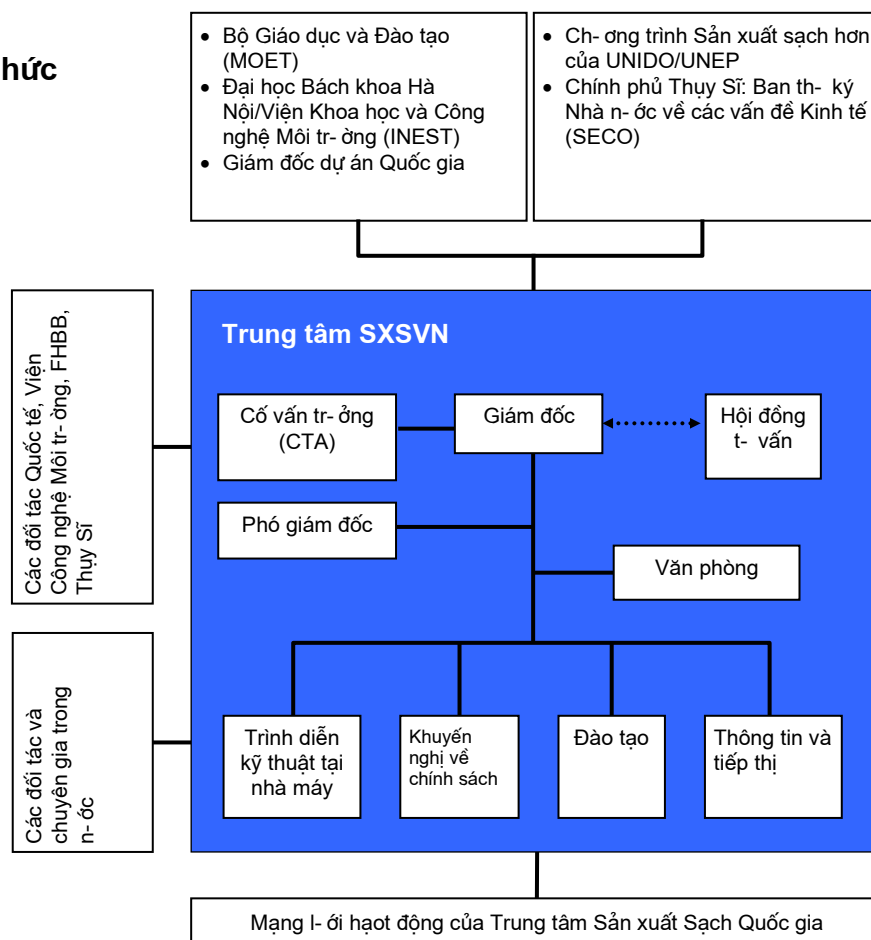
hức

• Bộ Giáo dục và Đào tạo (MOET)
• Đại học Bách khoa Hà Nội/Viện Khoa học và Công nghệ Môi tr- ờng (INEST)
• Giám đốc dự án Quốc gia

• Ch- ơng trình Sản xuất sạch hơn của UNIDO/UNEP
• Chính phủ Thụy Sĩ: Ban th- ký Nhà n- ớc về các vấn đề Kinh tế (SECO)

Các đối tác Quốc tế, Viện Công nghệ Môi tr- ờng, FHBB, Thụy Sĩ

Các đối tác và chuyên gia trong n- ớc

Trung tâm SXSVN

Cố vấn tr- ởng (CTA)

Giám đốc

Hội đồng t- vấn

Phó giám đốc

Văn phòng

Trình diễn kỹ thuật tại nhà máy

Khuyến nghị về chính sách

Đào tạo

Thông tin và tiếp thị

Mạng l- ới hạot động của Trung tâm Sản xuất Sạch Quốc gia